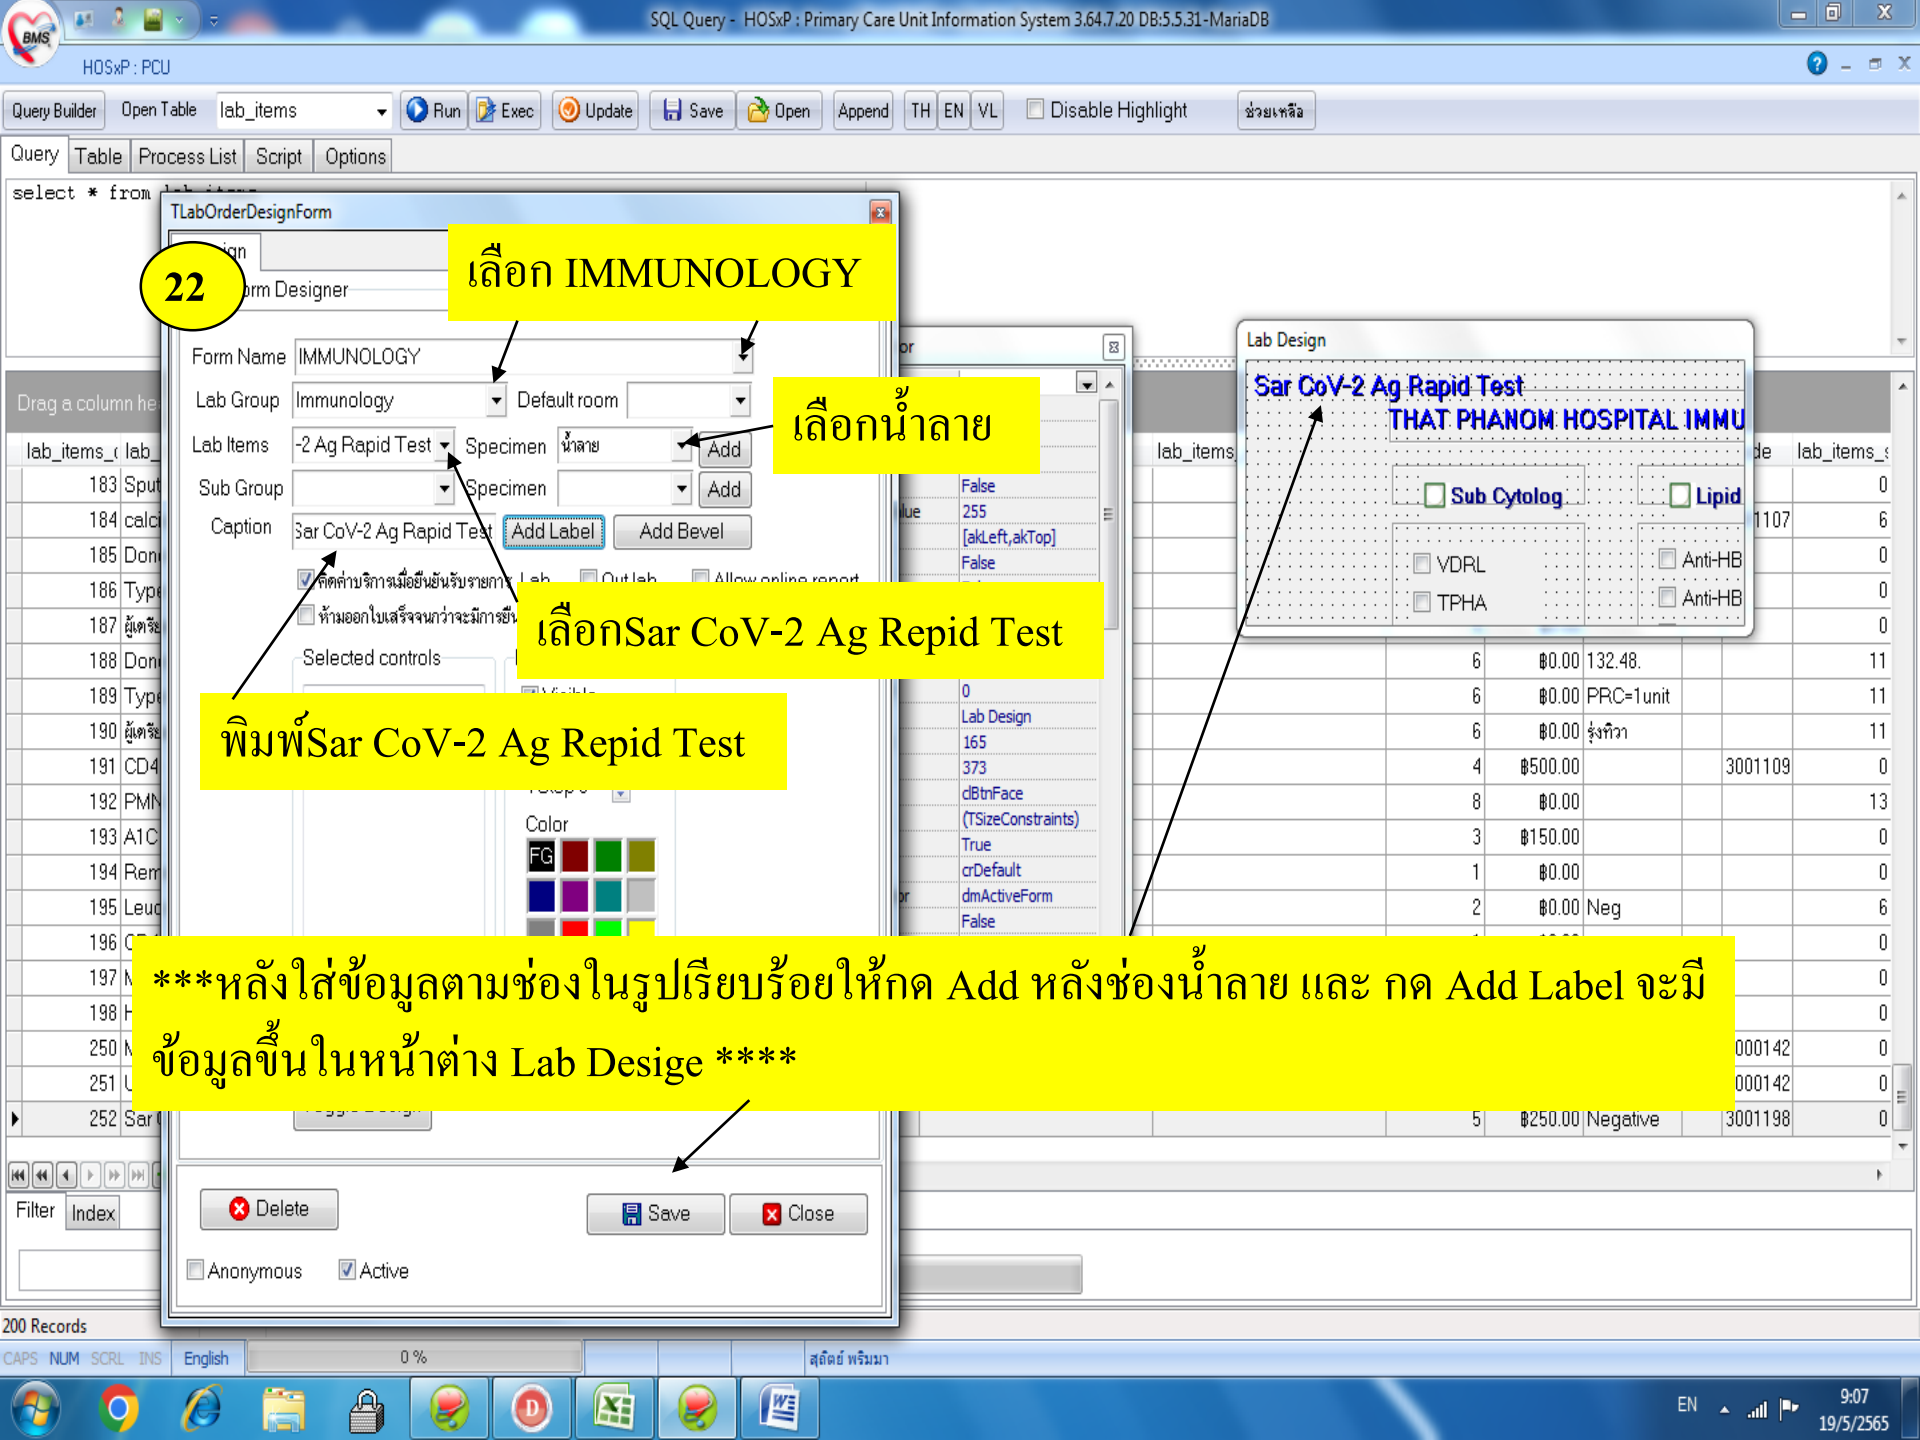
BMS
SQL Query - HOSxP : Primary Care Unit Information System 3.64.7.20 DB:5.5.31-MariaDB
HOSxP : PCU
Query Builder | Open Table | lab_items | Run | Exec | Update | Save | Open | Append | TH | EN | VL | Disable Highlight | ช่วยเหลือ
Query | Table | Process List | Script | Options
select * from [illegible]

TLabOrderDesignForm
22
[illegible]ign
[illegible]rm Designer
เลือก IMMUNOLOGY
Form Name IMMUNOLOGY
Lab Group Immunology
Default room
Lab Items -2 Ag Rapid Test
Specimen น้ำลาย
Add
เลือกน้ำลาย
Sub Group
Specimen
Add
Caption Sar CoV-2 Ag Rapid Test
Add Label
Add Bevel
คิดค่าบริการเมื่อยืนยันรับรายการ Lab
Out lab
Allow online report
ห้ามออกใบเสร็จจนกว่าจะมีการยืน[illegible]
เลือกSar CoV-2 Ag Repid Test
Selected controls
พิมพ์Sar CoV-2 Ag Repid Test
Color
FG
Delete
Save
Close
Anonymous
Active

Drag a column he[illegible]
lab_items_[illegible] lab_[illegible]
183 Sput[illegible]
184 calci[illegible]
185 Don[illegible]
186 Type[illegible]
187 ผู้เตรีย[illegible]
188 Don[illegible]
189 Type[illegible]
190 ผู้เตรีย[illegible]
191 CD4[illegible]
192 PMN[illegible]
193 A1C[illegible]
194 Rem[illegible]
195 Leuc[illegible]
196 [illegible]
197 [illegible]
198 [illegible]
250 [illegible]
251 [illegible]
252 Sar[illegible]
Filter | Index
200 Records

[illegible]or
False
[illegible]lue 255
[akLeft,akTop]
False
0
Lab Design
165
373
clBtnFace
(TSizeConstraints)
True
crDefault
dmActiveForm
False

Lab Design
Sar CoV-2 Ag Rapid Test
THAT PHANOM HOSPITAL IMMU
Sub Cytolog
Lipid
VDRL
Anti-HB
TPHA
Anti-HB

lab_items
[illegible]de
lab_items_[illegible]
1107

| | | | | |
|---|---|---|---|---|
| | | | | 0 |
| | | | 1107 | 6 |
| | | | | 0 |
| | | | | 0 |
| | | | | 0 |
| 6 | ฿0.00 | 132.48. | | 11 |
| 6 | ฿0.00 | PRC=1unit | | 11 |
| 6 | ฿0.00 | รุ่งทิวา | | 11 |
| 4 | ฿500.00 | | 3001109 | 0 |
| 8 | ฿0.00 | | | 13 |
| 3 | ฿150.00 | | | 0 |
| 1 | ฿0.00 | | | 0 |
| 2 | ฿0.00 | Neg | | 6 |
| | | | | 0 |
| | | | | 0 |
| | | | | 0 |
| | | | 000142 | 0 |
| | | | 000142 | 0 |
| 5 | ฿250.00 | Negative | 3001198 | 0 |

***หลังใส่ข้อมูลตามช่องในรูปเรียบร้อยให้กด Add หลังช่องน้ำลาย และ กด Add Label จะมีข้อมูลขึ้นในหน้าต่าง Lab Desige ****

CAPS NUM SCRL INS English 0 % สุลัดย์ พริมมา
EN 9:07 19/5/2565